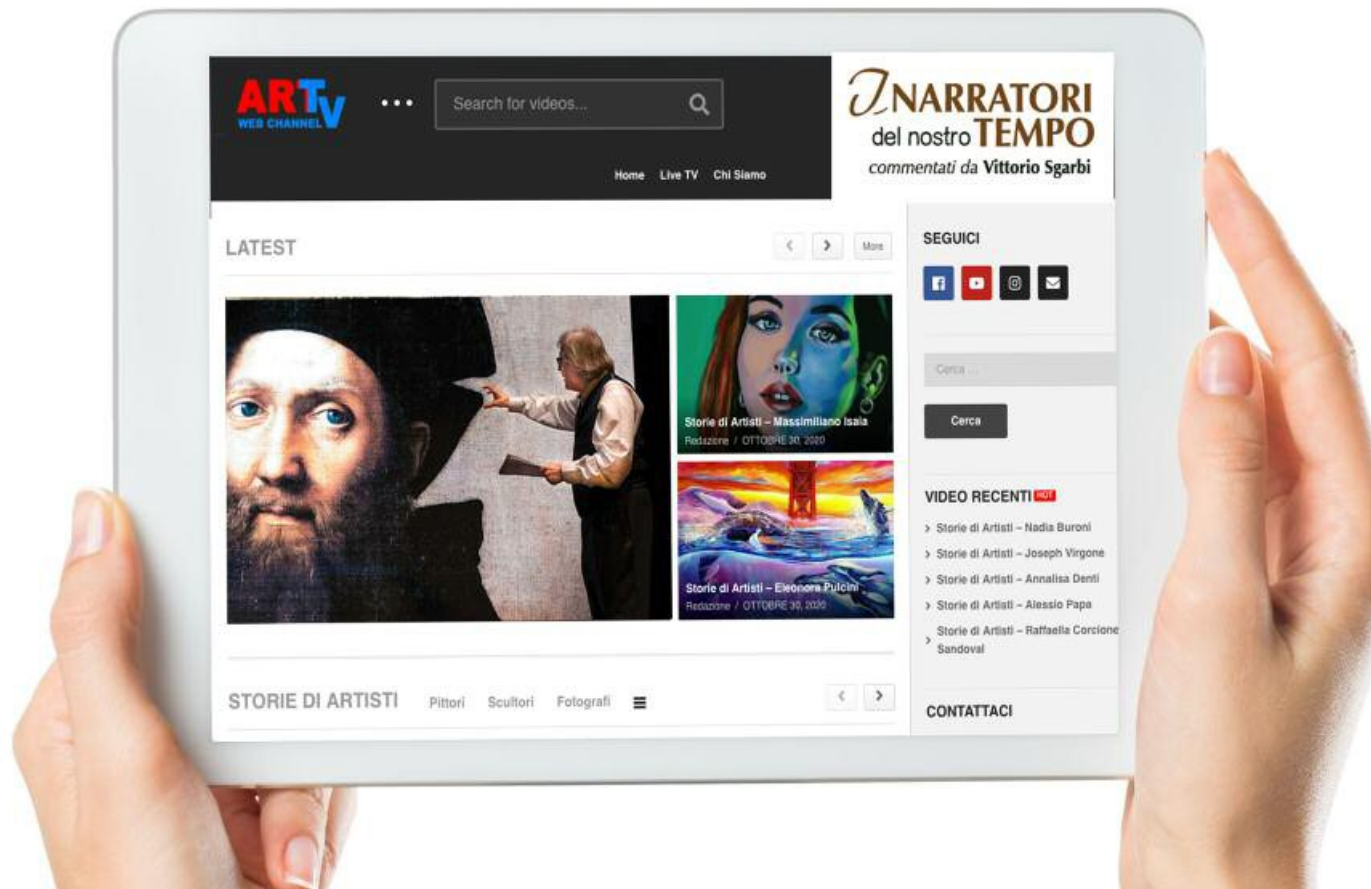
ARTV
WEB CHANNEL

Search for videos...

Home Live TV Chi Siamo

I NARRATORI del nostro TEMPO
commentati da Vittorio Sgarbi

LATEST

More

Storie di Artisti – Massimiliano Isaia
Redazione / OTTOBRE 30, 2020

Storie di Artisti – Eleonora Pulcini
Redazione / OTTOBRE 30, 2020

STORIE DI ARTISTI Pittori Scultori Fotografi

SEGUICI

Cerca ...

Cerca

VIDEO RECENTI HOT

Storie di Artisti – Nadia Buroni
Storie di Artisti – Joseph Virgone
Storie di Artisti – Annalisa Denti
Storie di Artisti – Alessio Papa
Storie di Artisti – Raffaella Corcione Sandoval

CONTATTACI